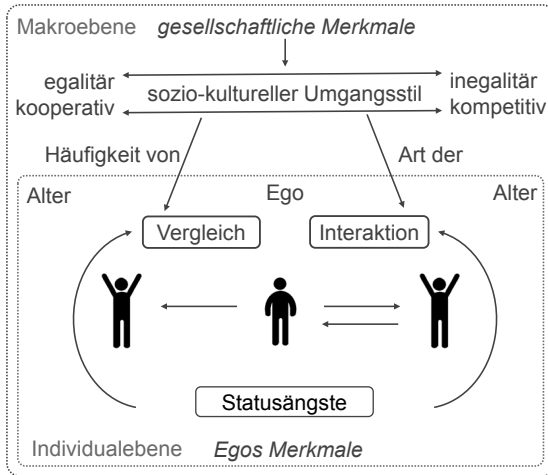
Makroebene *gesellschaftliche Merkmale*

egalitär
kooperativ

sozio-kultureller Umgangsstil

inegalitär
kompetitiv

Häufigkeit von

Art der

Alter

Ego

Alter

Vergleich

Interaktion

Statusängste

Individualebene *Egos Merkmale*